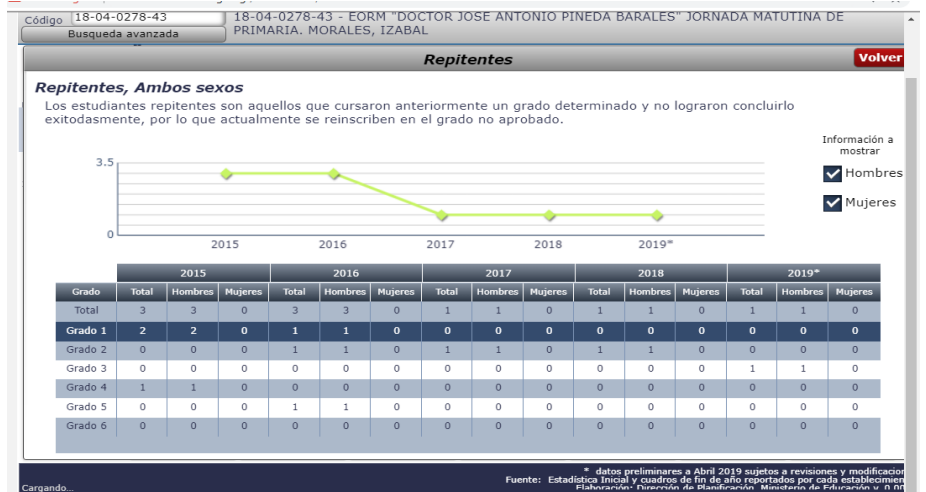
Código 18-04-0278-43
Busqueda avanzada
18-04-0278-43 - EORM "DOCTOR JOSE ANTONIO PINEDA BARALES" JORNADA MATUTINA DE PRIMARIA. MORALES, IZABAL

Repitentes
Volver

Repitentes, Ambos sexos
Los estudiantes repitentes son aquellos que cursaron anteriormente un grado determinado y no lograron concluirlo exitodasmente, por lo que actualmente se reinscriben en el grado no aprobado.

Información a mostrar
Hombres
Mujeres

3.5
0
2015 2016 2017 2018 2019*

| Grado | 2015 Total | 2015 Hombres | 2015 Mujeres | 2016 Total | 2016 Hombres | 2016 Mujeres | 2017 Total | 2017 Hombres | 2017 Mujeres | 2018 Total | 2018 Hombres | 2018 Mujeres | 2019* Total | 2019* Hombres | 2019* Mujeres |
|---|---|---|---|---|---|---|---|---|---|---|---|---|---|---|---|
| Total | 3 | 3 | 0 | 3 | 3 | 0 | 1 | 1 | 0 | 1 | 1 | 0 | 1 | 1 | 0 |
| Grado 1 | 2 | 2 | 0 | 1 | 1 | 0 | 0 | 0 | 0 | 0 | 0 | 0 | 0 | 0 | 0 |
| Grado 2 | 0 | 0 | 0 | 1 | 1 | 0 | 1 | 1 | 0 | 1 | 1 | 0 | 0 | 0 | 0 |
| Grado 3 | 0 | 0 | 0 | 0 | 0 | 0 | 0 | 0 | 0 | 0 | 0 | 0 | 1 | 1 | 0 |
| Grado 4 | 1 | 1 | 0 | 0 | 0 | 0 | 0 | 0 | 0 | 0 | 0 | 0 | 0 | 0 | 0 |
| Grado 5 | 0 | 0 | 0 | 1 | 1 | 0 | 0 | 0 | 0 | 0 | 0 | 0 | 0 | 0 | 0 |
| Grado 6 | 0 | 0 | 0 | 0 | 0 | 0 | 0 | 0 | 0 | 0 | 0 | 0 | 0 | 0 | 0 |

* datos preliminares a Abril 2019 sujetos a revisiones y modificacion
Fuente: Estadística Inicial y cuadros de fin de año reportados por cada establecimi
Elaboración: Dirección de Planificación, Ministerio de Educación v. 0.00
Cargando...